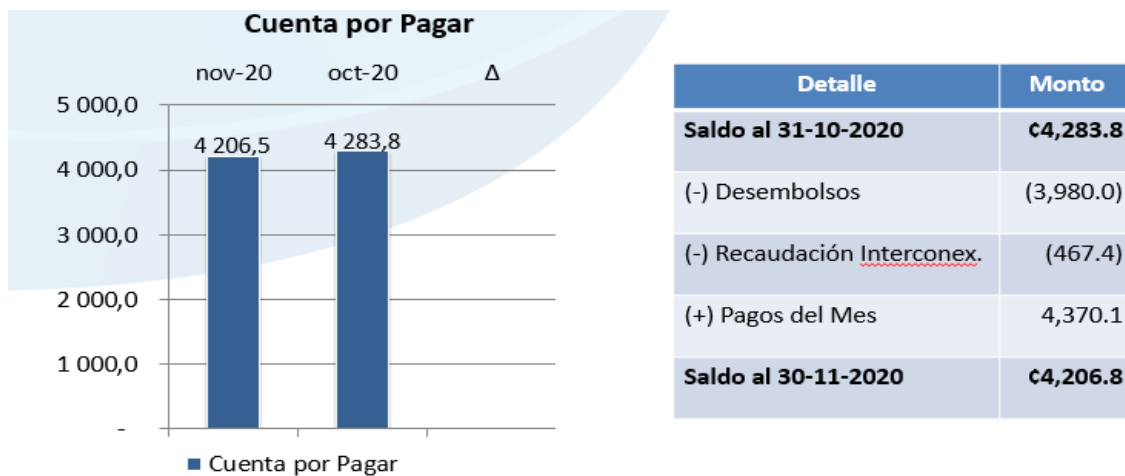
Cuenta por Pagar

nov-20 oct-20 Δ

5 000,0
4 000,0
3 000,0
2 000,0
1 000,0
-

4 206,5
4 283,8

■ Cuenta por Pagar

| Detalle | Monto |
|---|---|
| **Saldo al 31-10-2020** | **¢4,283.8** |
| (-) Desembolsos | (3,980.0) |
| (-) Recaudación Interconex. | (467.4) |
| (+) Pagos del Mes | 4,370.1 |
| **Saldo al 30-11-2020** | **¢4,206.8** |